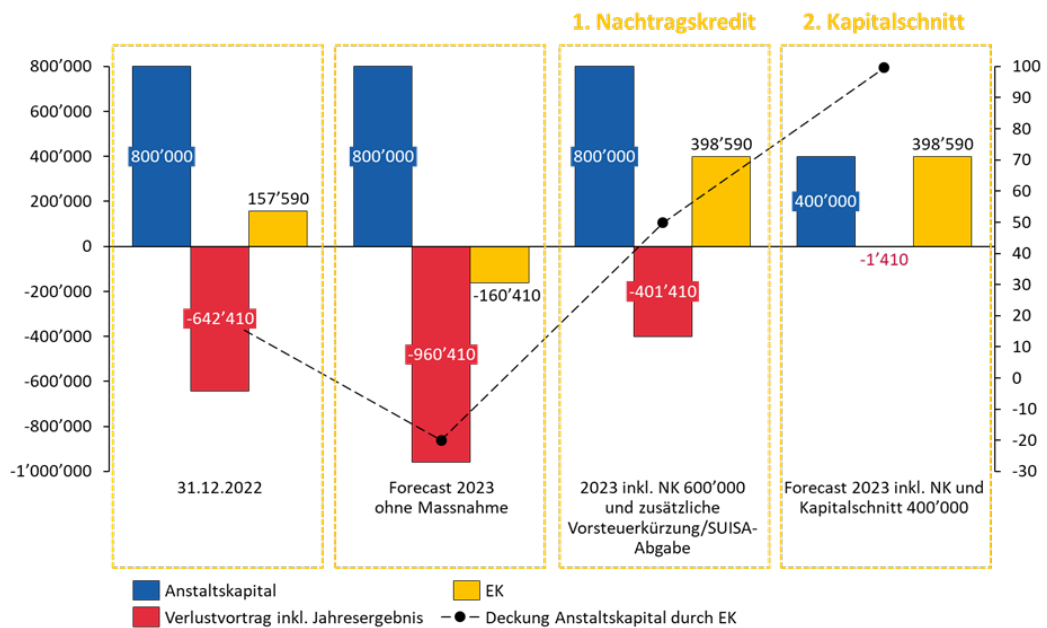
1. Nachtragskredit
2. Kapitalschnitt

800’000
600’000
400’000
200’000
0
-200’000
-400’000
-600’000
-800’000
-1’000’000

100
90
80
70
60
50
40
30
20
10
0
-10
-20
-30

800’000
-642’410
157’590
31.12.2022

800’000
-960’410
-160’410
Forecast 2023 ohne Massnahme

800’000
-401’410
398’590
2023 inkl. NK 600’000 und zusätzliche Vorsteuerkürzung/SUISA-Abgabe

400’000
-1’410
398’590
Forecast 2023 inkl. NK und Kapitalschnitt 400’000

Anstaltskapital
EK
Verlustvortrag inkl. Jahresergebnis
Deckung Anstaltskapital durch EK